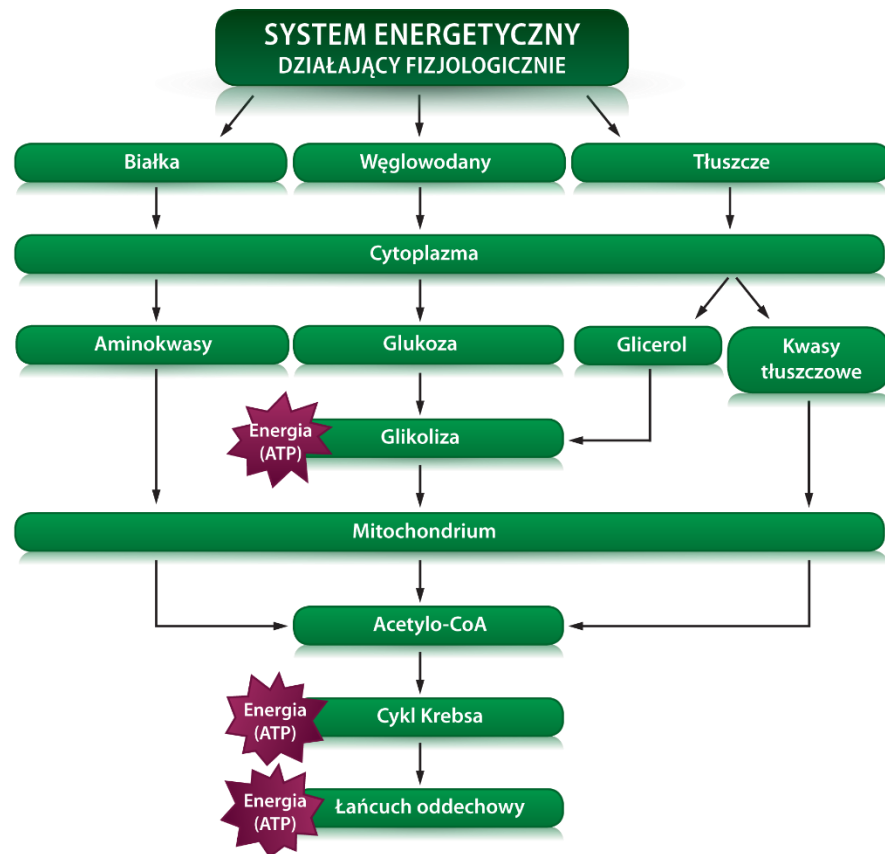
SYSTEM ENERGETYCZNY
DZIAŁAJĄCY FIZJOLOGICZNIE

Białka

Węglowodany

Tłuszcze

Cytoplazma

Aminokwasy

Glukoza

Glicerol

Kwasy tłuszczowe

Energia (ATP)

Glikoliza

Mitochondrium

Acetylo-CoA

Energia (ATP)

Cykl Krebsa

Energia (ATP)

Łańcuch oddechowy